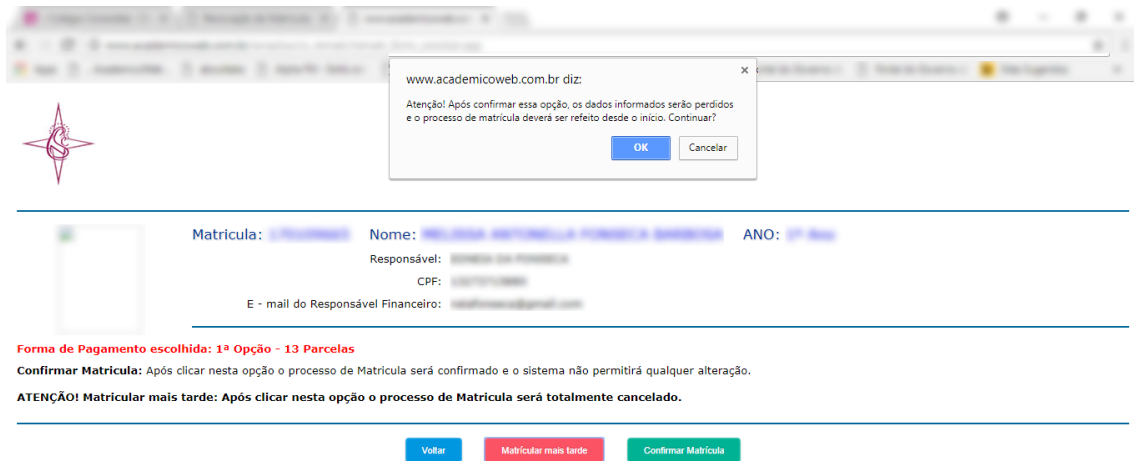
www.academicoweb.com.br diz:

Atenção! Após confirmar essa opção, os dados informados serão perdidos e o processo de matrícula deverá ser refeito desde o início. Continuar?

OK Cancelar

Matricula: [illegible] Nome: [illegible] ANO: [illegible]

Responsável: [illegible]

CPF: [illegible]

E - mail do Responsável Financeiro: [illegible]

Forma de Pagamento escolhida: 1ª Opção - 13 Parcelas

Confirmar Matricula: Após clicar nesta opção o processo de Matricula será confirmado e o sistema não permitirá qualquer alteração.

ATENÇÃO! Matricular mais tarde: Após clicar nesta opção o processo de Matricula será totalmente cancelado.

Voltar Matricular mais tarde Confirmar Matrícula